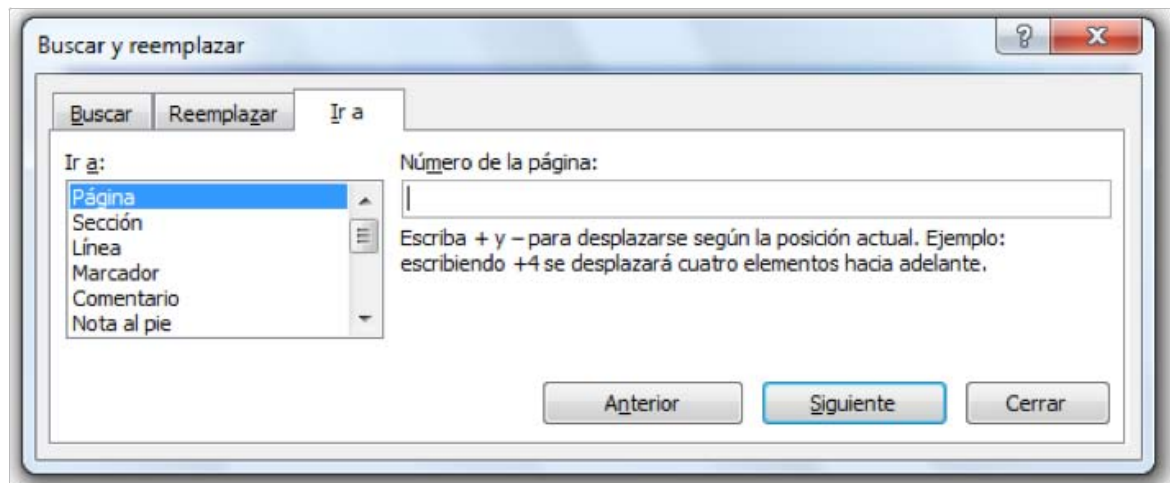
Buscar y reemplazar

?

X

Buscar

Reemplazar

Ir a

Ir a:

Página
Sección
Línea
Marcador
Comentario
Nota al pie

Número de la página:

Escriba + y – para desplazarse según la posición actual. Ejemplo: escribiendo +4 se desplazará cuatro elementos hacia adelante.

Anterior

Siguiente

Cerrar